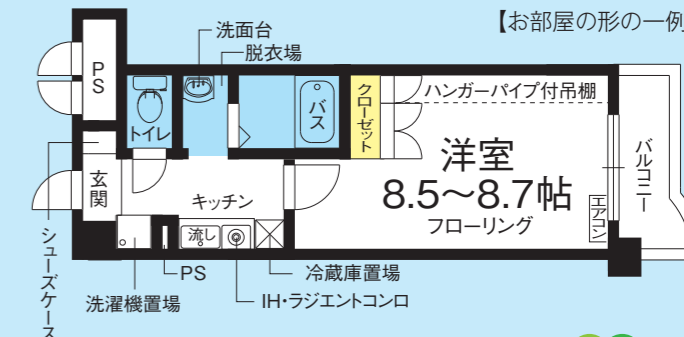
【お部屋の形の一例

洗面台
脱衣場
PS
トイレ
バス
クローゼット
ハンガーパイプ付吊棚
洋室
8.5〜8.7帖
フローリング
バルコニー
エアコン
玄関
キッチン
流し
シューズケース
PS
冷蔵庫置場
洗濯機置場
IH・ラジエントコンロ